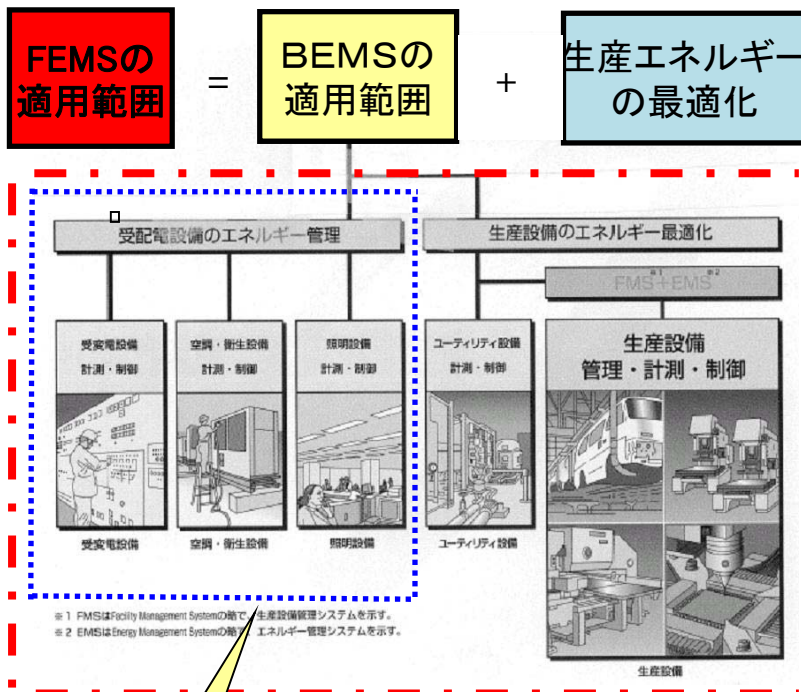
FEMSの適用範囲 = BEMSの適用範囲 + 生産エネルギーの最適化

受配電設備のエネルギー管理

生産設備のエネルギー最適化

FMS$^{※1}$+EMS$^{※2}$

受変電設備 計測・制御

空調・衛生設備 計測・制御

照明設備 計測・制御

ユーティリティ設備 計測・制御

生産設備 管理・計測・制御

受変電設備

空調・衛生設備

照明設備

ユーティリティ設備

生産設備

※1 FMSはFacility Management Systemの略で、生産設備管理システムを示す。
※2 EMSはEnergy Management Systemの略で、エネルギー管理システムを示す。